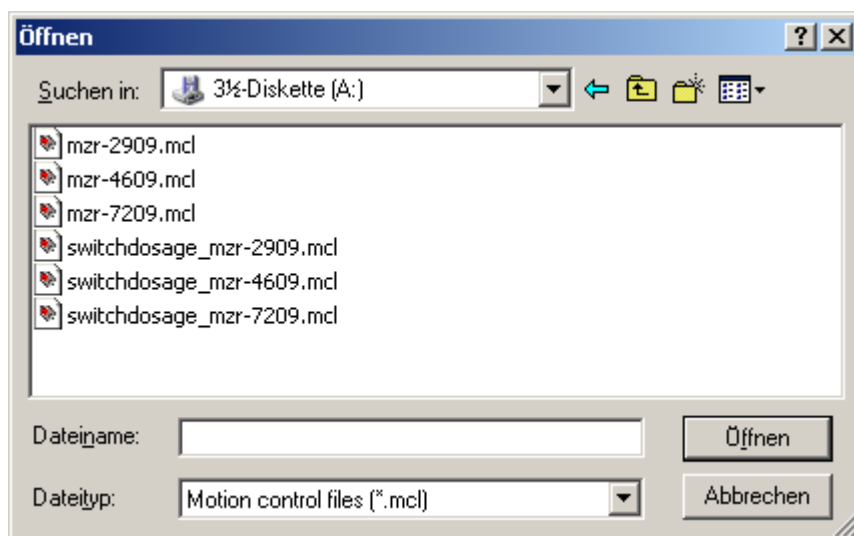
Öffnen

?

Suchen in: 3½-Diskette (A:)

mzr-2909.mcl
mzr-4609.mcl
mzr-7209.mcl
switchdosage_mzr-2909.mcl
switchdosage_mzr-4609.mcl
switchdosage_mzr-7209.mcl

Dateiname:
Öffnen

Dateityp: Motion control files (*.mcl)
Abbrechen